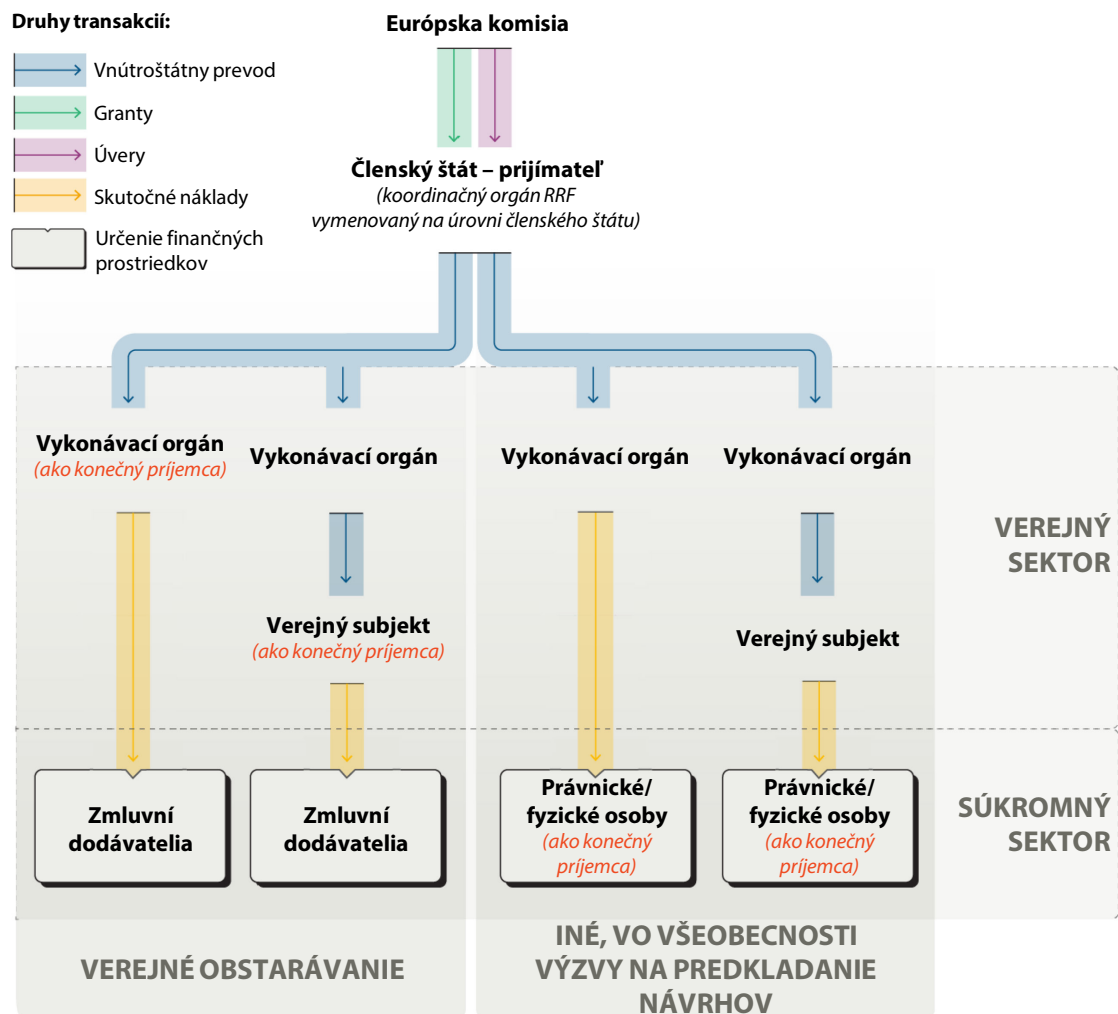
Druhy transakcií:

Vnútroštátny prevod

Granty

Úvery

Skutočné náklady

Určenie finančných prostriedkov

Európska komisia

Členský štát – prijímateľ
(koordinačný orgán RRF vymenovaný na úrovni členského štátu)

Vykonávací orgán
(ako konečný príjemca)

Vykonávací orgán

Vykonávací orgán

Vykonávací orgán

VEREJNÝ SEKTOR

Verejný subjekt
(ako konečný príjemca)

Verejný subjekt

Zmluvní dodávatelia

Zmluvní dodávatelia

Právnické/ fyzické osoby
(ako konečný príjemca)

Právnické/ fyzické osoby
(ako konečný príjemca)

SÚKROMNÝ SEKTOR

VEREJNÉ OBSTARÁVANIE

INÉ, VO VŠEOBECNOSTI VÝZVY NA PREDKLADANIE NÁVRHOV